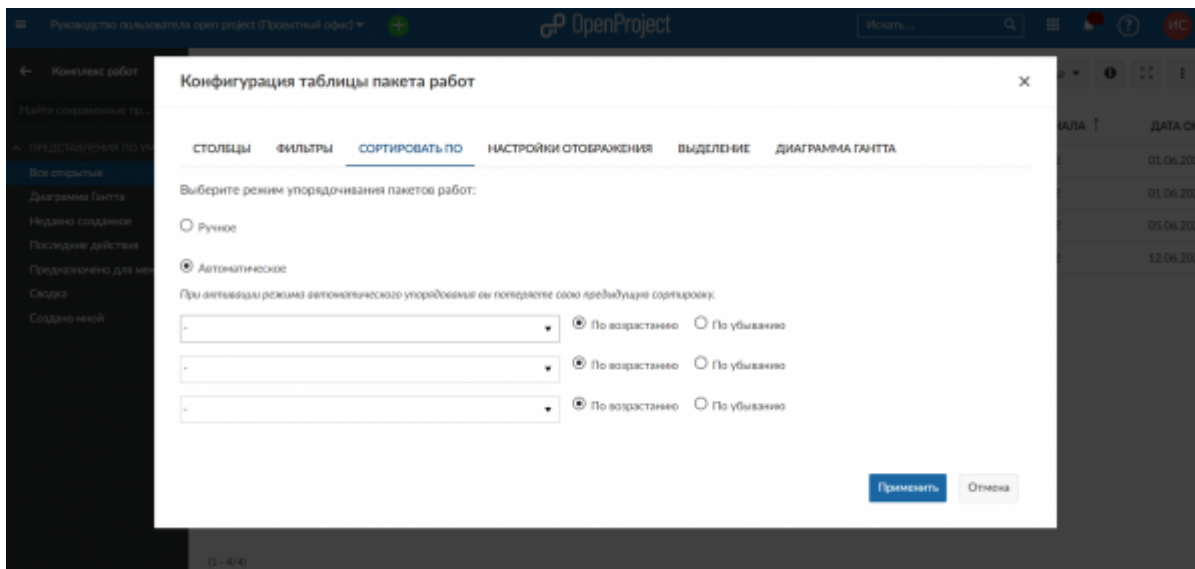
Руководство пользователя open project (Проектный офис) ▾
OpenProject
Искать...
ИС

← Комплекс работ
Найти сохраненные пр...
^ ПРЕДСТАВЛЕНИЯ ПО УМ...
Все открытые
Диаграмма Гантта
Недавно созданное
Последние действия
Предназначено для ме...
Сводка
Создано мной

АЛА ↑
ДАТА О
01.06.20
01.06.20
05.06.20
12.06.20

(1 - 4/4)

Конфигурация таблицы пакета работ
×

СТОЛБЦЫ ФИЛЬТРЫ СОРТИРОВАТЬ ПО НАСТРОЙКИ ОТОБРАЖЕНИЯ ВЫДЕЛЕНИЕ ДИАГРАММА ГАНТТА

Выберите режим упорядочивания пакетов работ:

Ручное

Автоматическое

При активации режима автоматического упорядования вы потеряете свою предыдущую сортировку.

- По возрастанию По убыванию
- По возрастанию По убыванию
- По возрастанию По убыванию

Применить
Отмена